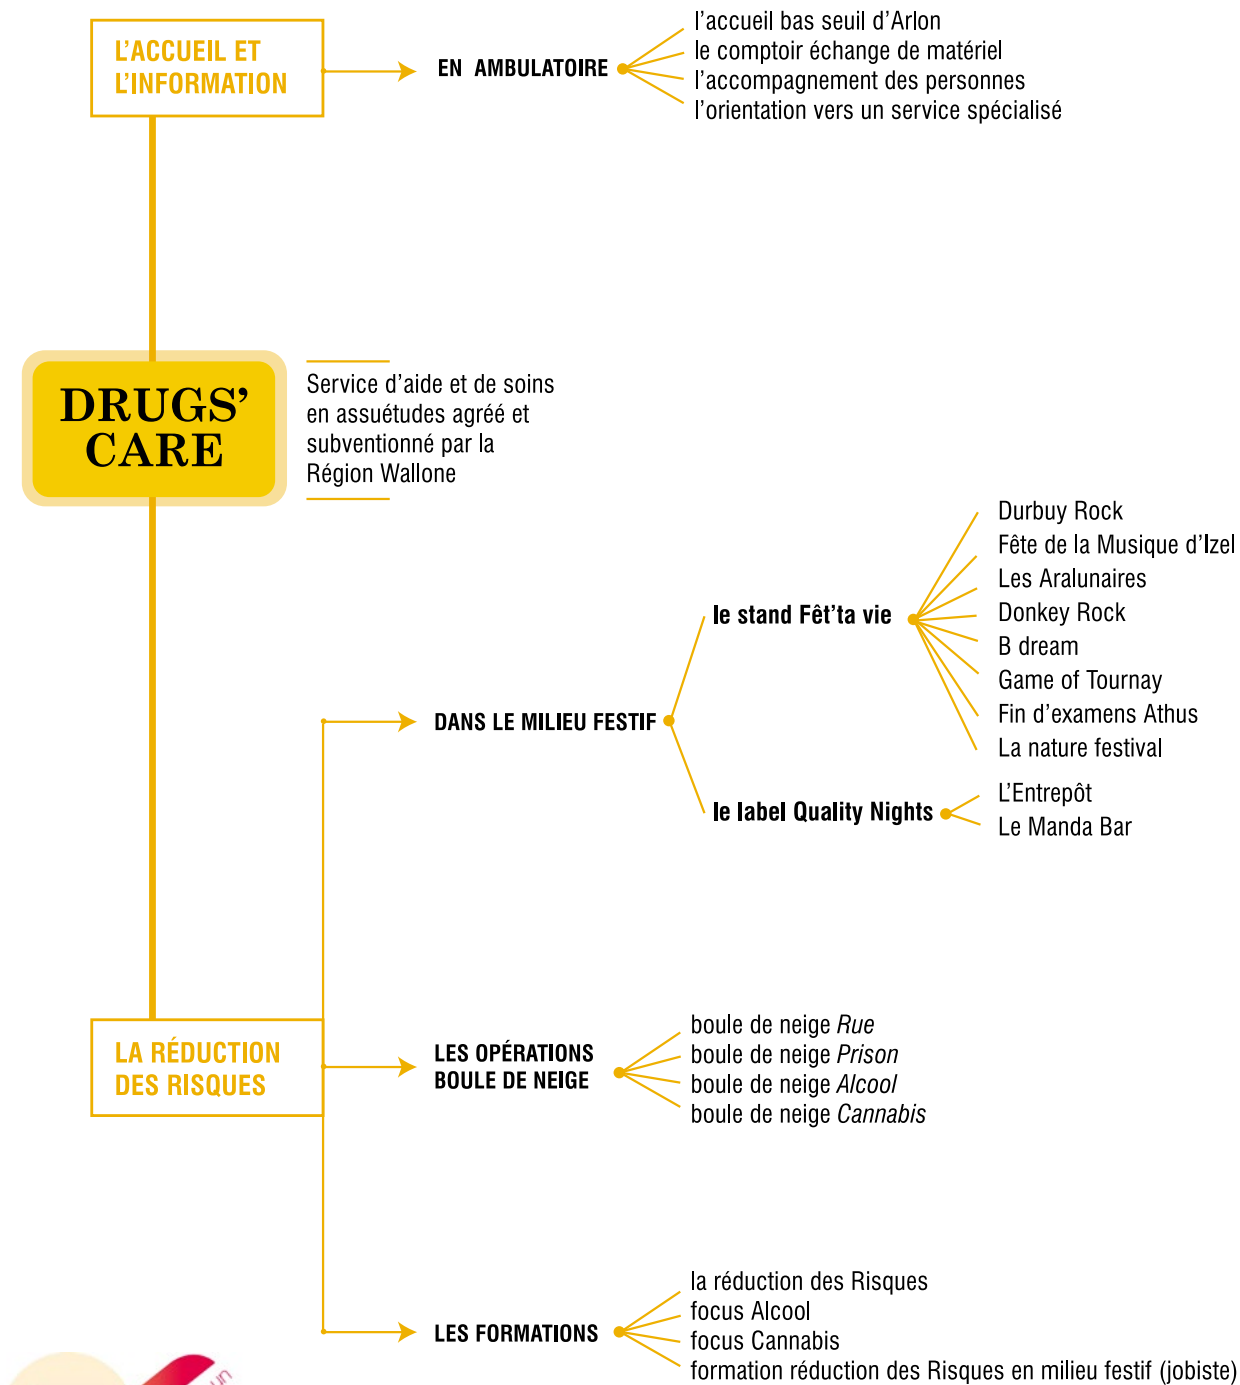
L'ACCUEIL ET L'INFORMATION

EN AMBULATOIRE

l'accueil bas seuil d'Arlon
le comptoir échange de matériel
l'accompagnement des personnes
l'orientation vers un service spécialisé

DRUGS' CARE

Service d'aide et de soins en assuétudes agréé et subventionné par la Région Wallone

DANS LE MILIEU FESTIF

le stand Fêt'ta vie

Durbuy Rock
Fête de la Musique d'Izel
Les Aralunaires
Donkey Rock
B dream
Game of Tournay
Fin d'examens Athus
La nature festival

le label Quality Nights

L'Entrepôt
Le Manda Bar

LA RÉDUCTION DES RISQUES

LES OPÉRATIONS BOULE DE NEIGE

boule de neige *Rue*
boule de neige *Prison*
boule de neige *Alcool*
boule de neige *Cannabis*

LES FORMATIONS

la réduction des Risques
focus Alcool
focus Cannabis
formation réduction des Risques en milieu festif (jobiste)

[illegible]